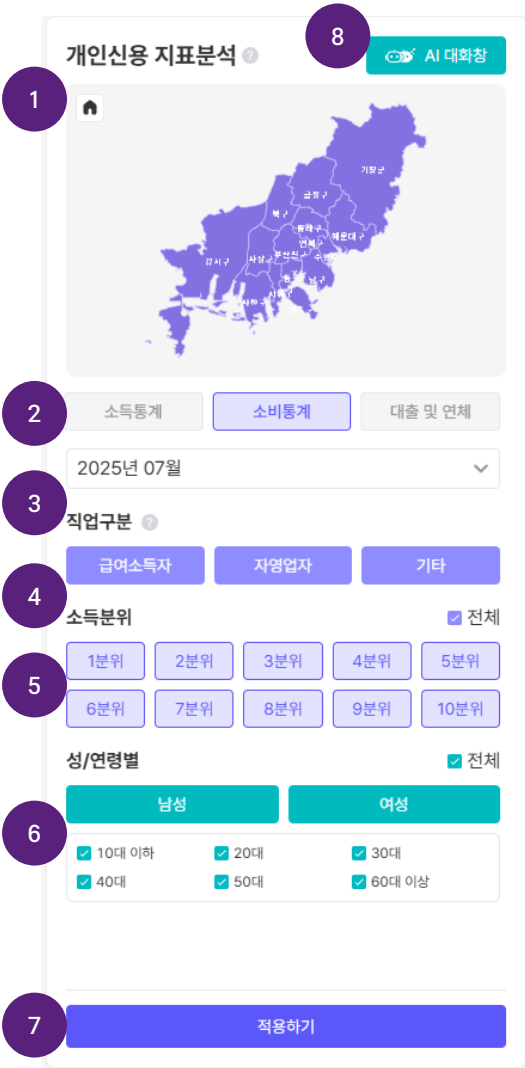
개인신용 지표분석

8

AI 대화창

1

기장군

금정구

북구

동래구

해운대구

연제구

강서구

사상구

부산진구

수영구

남구

동구

2

소득통계

소비통계

대출 및 연체

2025년 07월

3

직업구분

급여소득자

자영업자

기타

4

소득분위

전체

5

1분위

2분위

3분위

4분위

5분위

6분위

7분위

8분위

9분위

10분위

성/연령별

전체

남성

여성

6

10대 이하

20대

30대

40대

50대

60대 이상

7

적용하기